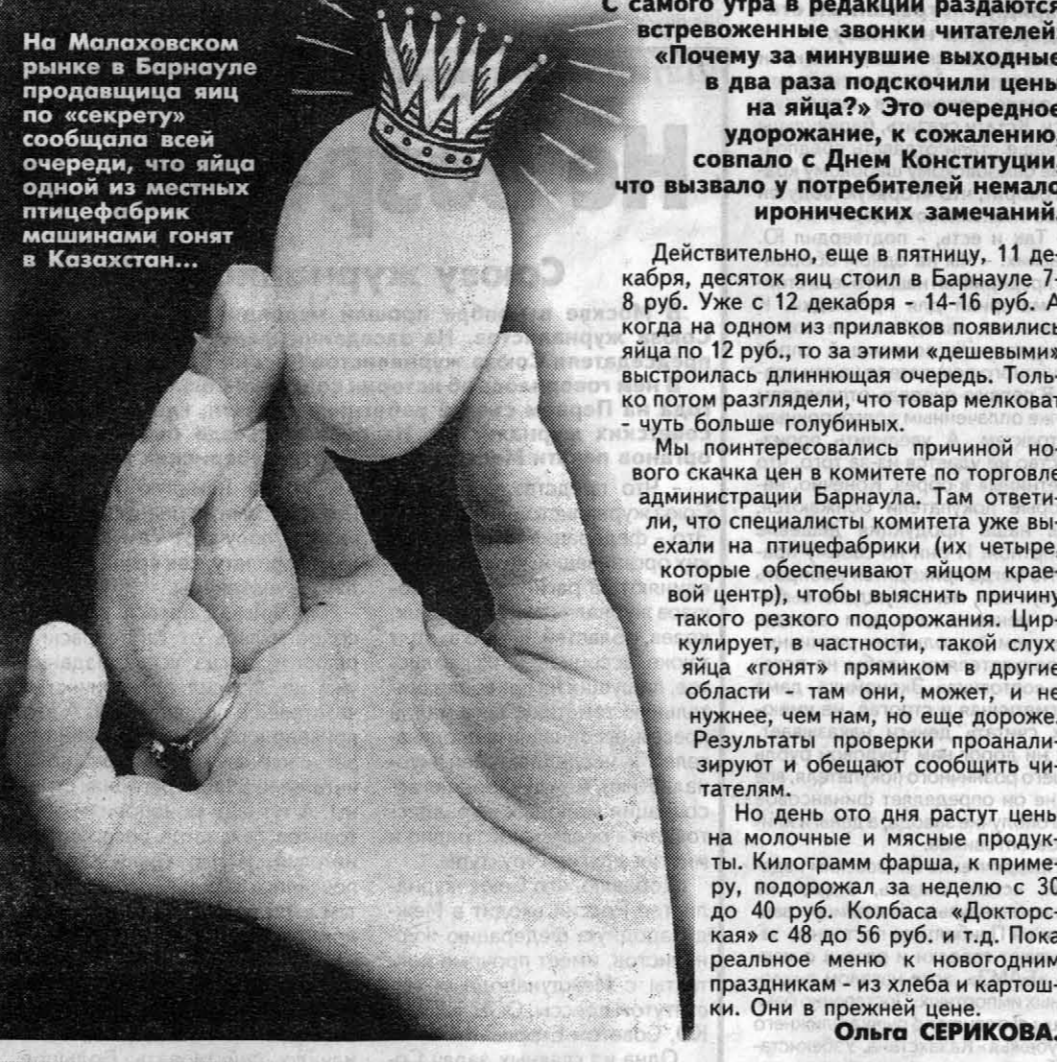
На Малаховском рынке в Барнауле продавщица яиц по «секрету» сообщала всей очереди, что яйца одной из местных птицефабрик машинами гонят в Казахстан...

С самого утра в редакции раздаются встревоженные звонки читателей: «Почему за минувшие выходные в два раза подскочили цены на яйца?» Это очередное удорожание, к сожалению, совпало с Днем Конституции, что вызвало у потребителей немало иронических замечаний.

Действительно, еще в пятницу, 11 декабря, десяток яиц стоил в Барнауле 7-8 руб. Уже с 12 декабря - 14-16 руб. А когда на одном из прилавков появились яйца по 12 руб., то за этими «дешевыми» выстроилась длиннющая очередь. Только потом разглядели, что товар мелковат - чуть больше голубиных.

Мы поинтересовались причиной нового скачка цен в комитете по торговле администрации Барнаула. Там ответили, что специалисты комитета уже выехали на птицефабрики (их четыре, которые обеспечивают яйцом краевой центр), чтобы выяснить причину такого резкого подорожания. Циркулирует, в частности, такой слух: яйца «гонят» прямиком в другие области - там они, может, и не нужнее, чем нам, но еще дороже. Результаты проверки проанализируют и обещают сообщить читателям.

Но день ото дня растут цены на молочные и мясные продукты. Килограмм фарша, к примеру, подорожал за неделю с 30 до 40 руб. Колбаса «Докторская» с 48 до 56 руб. и т.д. Пока реальное меню к новогодним праздникам - из хлеба и картошки. Они в прежней цене.

Ольга СЕРИКОВА.